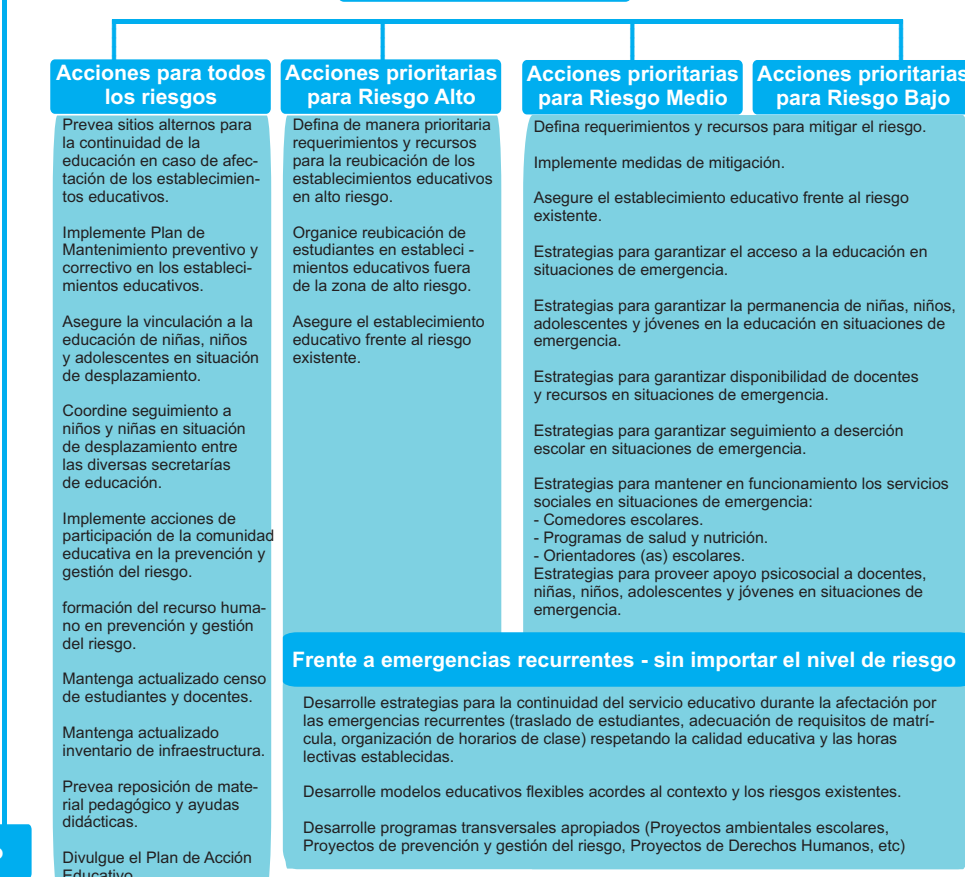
Acciones para todos los riesgos

Prevea sitios alternos para la continuidad de la educación en caso de afectación de los establecimientos educativos.

Implemente Plan de Mantenimiento preventivo y correctivo en los establecimientos educativos.

Asegure la vinculación a la educación de niñas, niños y adolescentes en situación de desplazamiento.

Coordine seguimiento a niños y niñas en situación de desplazamiento entre las diversas secretarías de educación.

Implemente acciones de participación de la comunidad educativa en la prevención y gestión del riesgo.

formación del recurso humano en prevención y gestión del riesgo.

Mantenga actualizado censo de estudiantes y docentes.

Mantenga actualizado inventario de infraestructura.

Prevea reposición de material pedagógico y ayudas didácticas.

Divulgue el Plan de Acción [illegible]

Acciones prioritarias para Riesgo Alto

Defina de manera prioritaria requerimientos y recursos para la reubicación de los establecimientos educativos en alto riesgo.

Organice reubicación de estudiantes en estableci - mientos educativos fuera de la zona de alto riesgo.

Asegure el establecimiento educativo frente al riesgo existente.

Acciones prioritarias para Riesgo Medio

Acciones prioritarias para Riesgo Bajo

Defina requerimientos y recursos para mitigar el riesgo.

Implemente medidas de mitigación.

Asegure el establecimiento educativo frente al riesgo existente.

Estrategias para garantizar el acceso a la educación en situaciones de emergencia.

Estrategias para garantizar la permanencia de niñas, niños, adolescentes y jóvenes en la educación en situaciones de emergencia.

Estrategias para garantizar disponibilidad de docentes y recursos en situaciones de emergencia.

Estrategias para garantizar seguimiento a deserción escolar en situaciones de emergencia.

Estrategias para mantener en funcionamiento los servicios sociales en situaciones de emergencia:
- Comedores escolares.
- Programas de salud y nutrición.
- Orientadores (as) escolares.
Estrategias para proveer apoyo psicosocial a docentes, niñas, niños, adolescentes y jóvenes en situaciones de emergencia.

Frente a emergencias recurrentes - sin importar el nivel de riesgo

Desarrolle estrategias para la continuidad del servicio educativo durante la afectación por las emergencias recurrentes (traslado de estudiantes, adecuación de requisitos de matrícula, organización de horarios de clase) respetando la calidad educativa y las horas lectivas establecidas.

Desarrolle modelos educativos flexibles acordes al contexto y los riesgos existentes.

Desarrolle programas transversales apropiados (Proyectos ambientales escolares, Proyectos de prevención y gestión del riesgo, Proyectos de Derechos Humanos, etc)